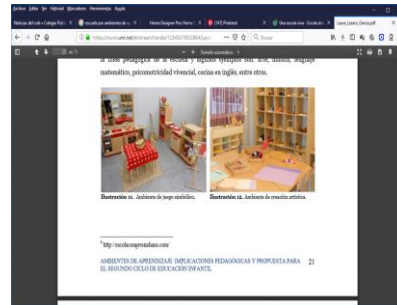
Archivo Editar Ver Historial Marcadores Herramientas Ayuda

Noticias del cole « Colegio Públ × | esa pds por ambientes de × | Home Designer Pro: Home × | (147) Pinterest × | Una escuela viva - Escola de × | Lacen_Lozano_Garcia.pdf ×

https://reunir.unir.net/bitstream/handle/123456789/6063/Lace

Buscar

21 de 71

Tamaño automático

la base pedagógica de la escuela y algunos ejemplos son: arte, música, lenguaje matemático, psicomotricidad vivencial, cocina en inglés, entre otros.

Ilustración 11. Ambiente de juego simbólico.

Ilustración 12. Ambiente de creación artística.

$^{6}$http://escolacongresindians.com/

AMBIENTES DE APRENDIZAJE: IMPLICACIONES PEDAGÓGICAS Y PROPUESTA PARA EL SEGUNDO CICLO DE EDUCACIÓN INFANTIL.

21